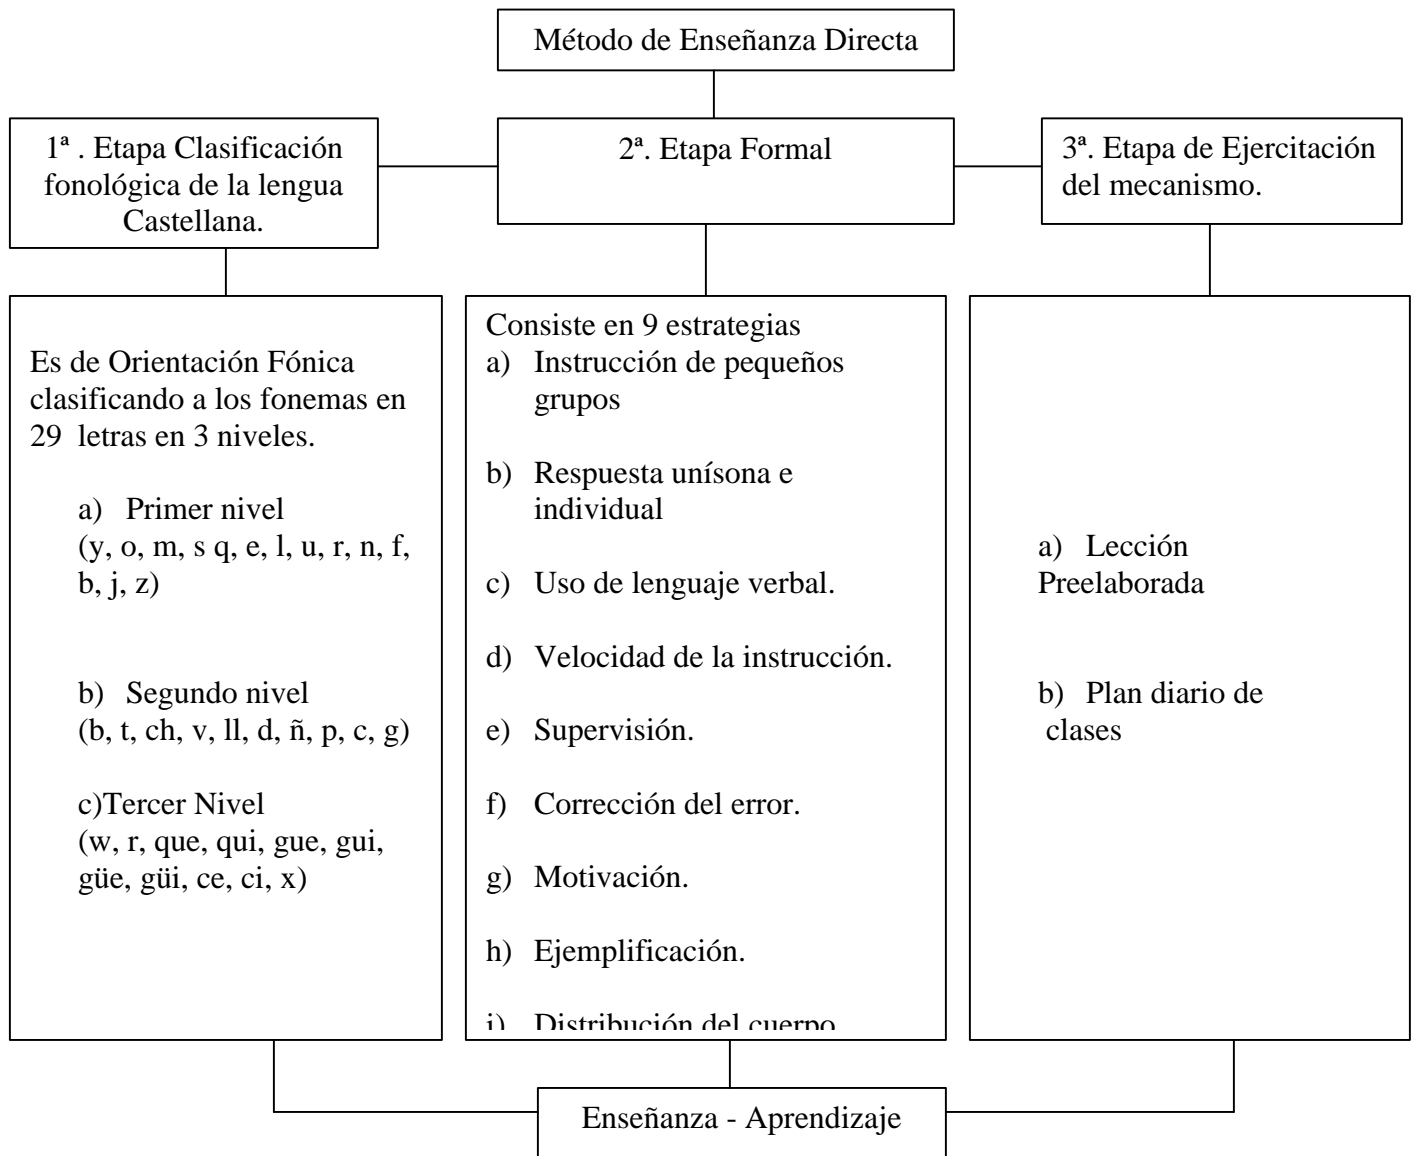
Método de Enseñanza Directa

1ª . Etapa Clasificación fonológica de la lengua Castellana.

2ª. Etapa Formal

3ª. Etapa de Ejercitación del mecanismo.

Es de Orientación Fónica clasificando a los fonemas en 29 letras en 3 niveles.

a) Primer nivel (y, o, m, s q, e, l, u, r, n, f, b, j, z)

b) Segundo nivel (b, t, ch, v, ll, d, ñ, p, c, g)

c)Tercer Nivel (w, r, que, qui, gue, gui, güe, güi, ce, ci, x)

Consiste en 9 estrategias
a) Instrucción de pequeños grupos

b) Respuesta unísona e individual

c) Uso de lenguaje verbal.

d) Velocidad de la instrucción.

e) Supervisión.

f) Corrección del error.

g) Motivación.

h) Ejemplificación.

i) Distribución del cuerpo

a) Lección Preelaborada

b) Plan diario de clases

Enseñanza - Aprendizaje